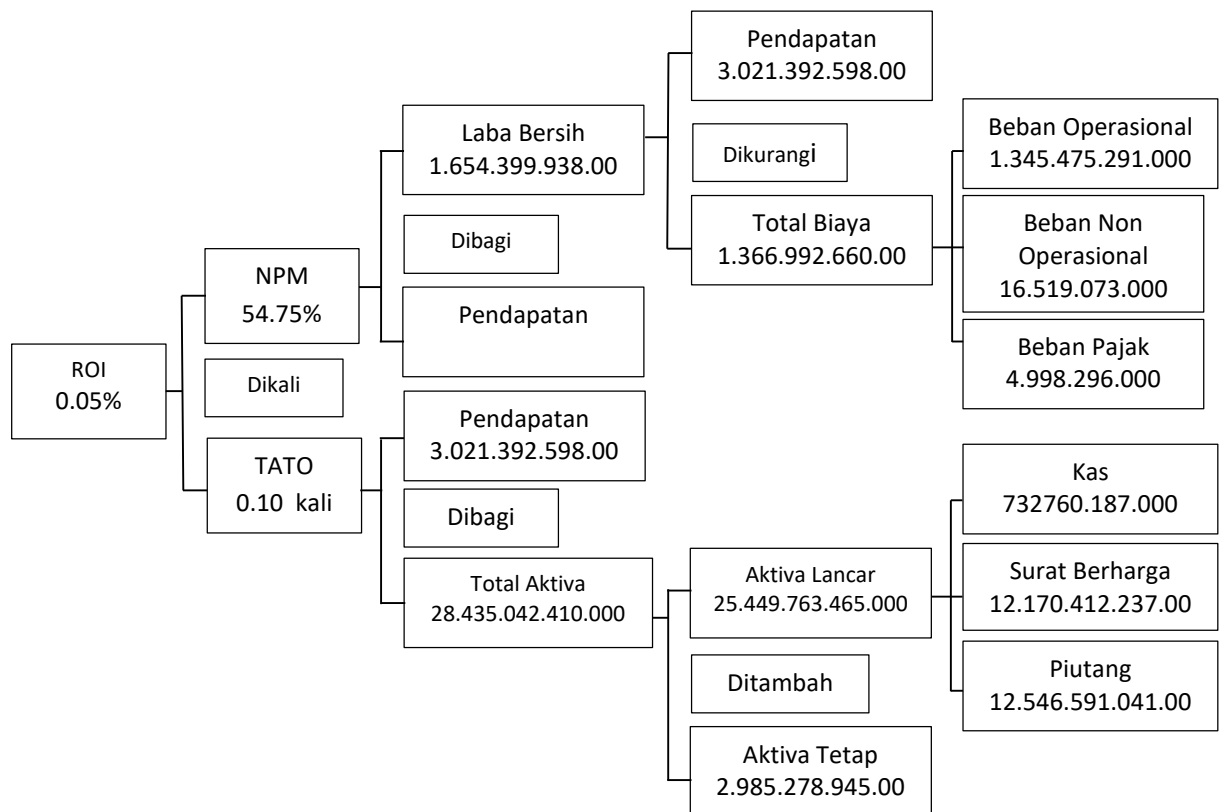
ROI
0.05%

NPM
54.75%

Dikali

TATO
0.10 kali

Laba Bersih
1.654.399.938.00

Dibagi

Pendapatan

Pendapatan
3.021.392.598.00

Dikurangi

Total Biaya
1.366.992.660.00

Beban Operasional
1.345.475.291.000

Beban Non Operasional
16.519.073.000

Beban Pajak
4.998.296.000

Pendapatan
3.021.392.598.00

Dibagi

Total Aktiva
28.435.042.410.000

Aktiva Lancar
25.449.763.465.000

Ditambah

Aktiva Tetap
2.985.278.945.00

Kas
732760.187.000

Surat Berharga
12.170.412.237.00

Piutang
12.546.591.041.00